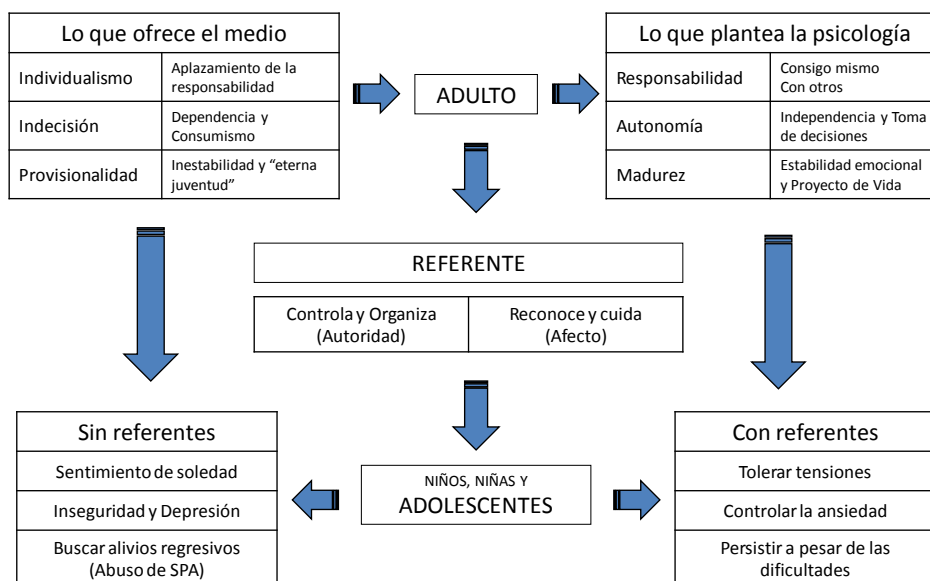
Lo que ofrece el medio

| Individualismo | Aplazamiento de la responsabilidad |
|---|---|
| Indecisión | Dependencia y Consumismo |
| Provisionalidad | Inestabilidad y "eterna juventud" |

ADULTO

Lo que plantea la psicología

| Responsabilidad | Consigo mismo Con otros |
|---|---|
| Autonomía | Independencia y Toma de decisiones |
| Madurez | Estabilidad emocional y Proyecto de Vida |

REFERENTE

| Controla y Organiza (Autoridad) | Reconoce y cuida (Afecto) |
|---|---|

Sin referentes

Sentimiento de soledad

Inseguridad y Depresión

Buscar alivios regresivos (Abuso de SPA)

NIÑOS, NIÑAS Y ADOLESCENTES

Con referentes

Tolerar tensiones

Controlar la ansiedad

Persistir a pesar de las dificultades